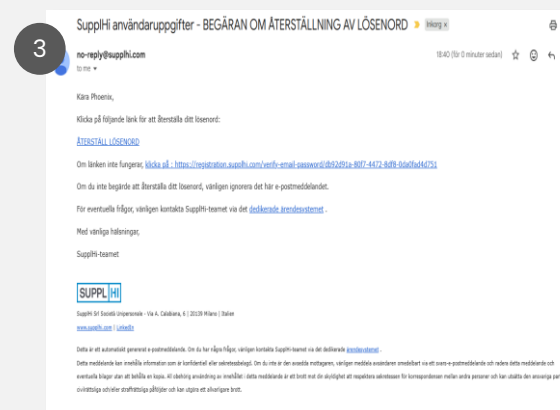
3

SupplHi användaruppgifter - BEGÄRAN OM ÅTERSTÄLLNING AV LÖSENORD Inkorg x

no-reply@supplhi.com
to me

18:40 (för 0 minuter sedan)

Kära Phoenix,

Klicka på följande länk för att återställa ditt lösenord:

ÅTERSTÄLL LÖSENORD

Om länken inte fungerar, klicka på : https://registration.supplhi.com/verify-email-password/db92d91a-80f7-4472-8df8-0da0fad4d751

Om du inte begärde att återställa ditt lösenord, vänligen ignorera det här e-postmeddelandet.

För eventuella frågor, vänligen kontakta SupplHi-teamet via det dedikerade ärendesystemet .

Med vänliga hälsningar,

SupplHi-teamet

SUPPL HI

SupplHi Srl Società Unipersonale - Via A. Calabiana, 6 | 20139 Milano | Italien

www.supplhi.com | LinkedIn

Detta är ett automatiskt genererat e-postmeddelande. Om du har några frågor, vänligen kontakta SupplHi-teamet via det dedikerade ärendesystemet .

Detta meddelande kan innehålla information som är konfidentiell eller sekretessbelagd. Om du inte är den avsedda mottagaren, vänligen meddela avsändaren omedelbart via ett svars-e-postmeddelande och radera detta meddelande och eventuella bilagor utan att behålla en kopia. All obehörig användning av innehållet i detta meddelande är ett brott mot din skyldighet att respektera sekretessen för korrespondensen mellan andra personer och kan utsätta den ansvariga part civilrättsliga och/eller straffrättsliga påföljder och kan utgöra ett allvarligare brott.